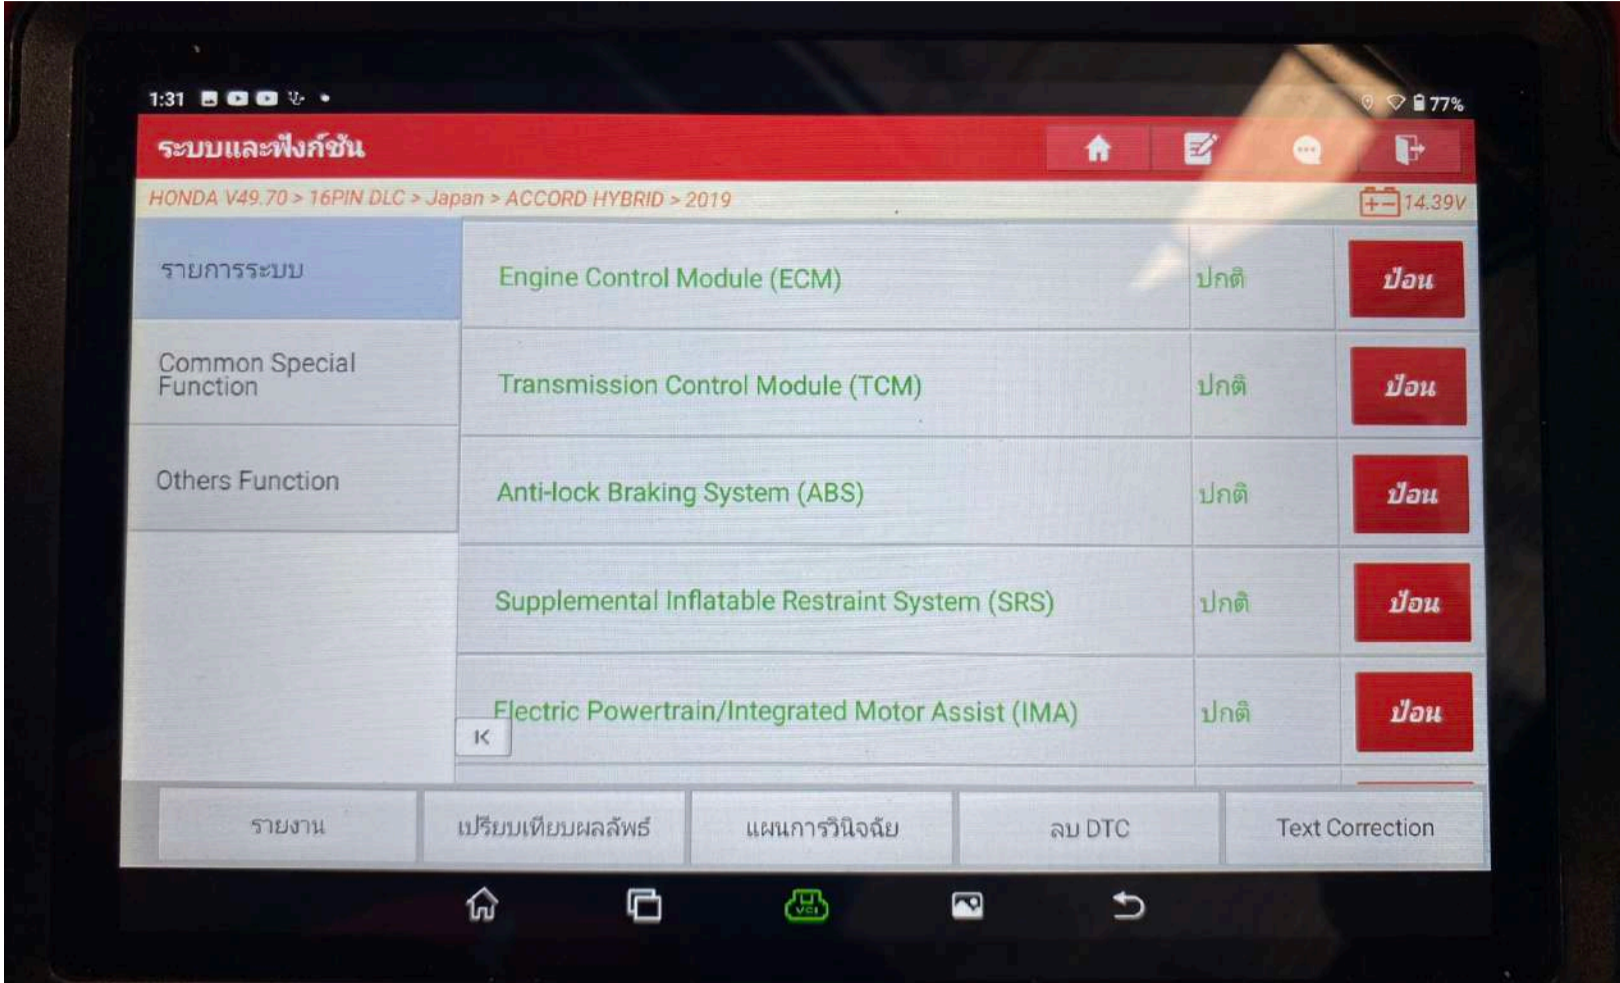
1:31

77%

ระบบและฟังก์ชัน

HONDA V49.70 > 16PIN DLC > Japan > ACCORD HYBRID > 2019

14.39V

รายการระบบ

Common Special Function

Others Function

| | | |
|---|---|---|
| Engine Control Module (ECM) | ปกติ | ป้อน |
| Transmission Control Module (TCM) | ปกติ | ป้อน |
| Anti-lock Braking System (ABS) | ปกติ | ป้อน |
| Supplemental Inflatable Restraint System (SRS) | ปกติ | ป้อน |
| Electric Powertrain/Integrated Motor Assist (IMA) | ปกติ | ป้อน |

K

รายงาน

เปรียบเทียบผลลัพธ์

แผนการวินิจฉัย

ลบ DTC

Text Correction

VCI